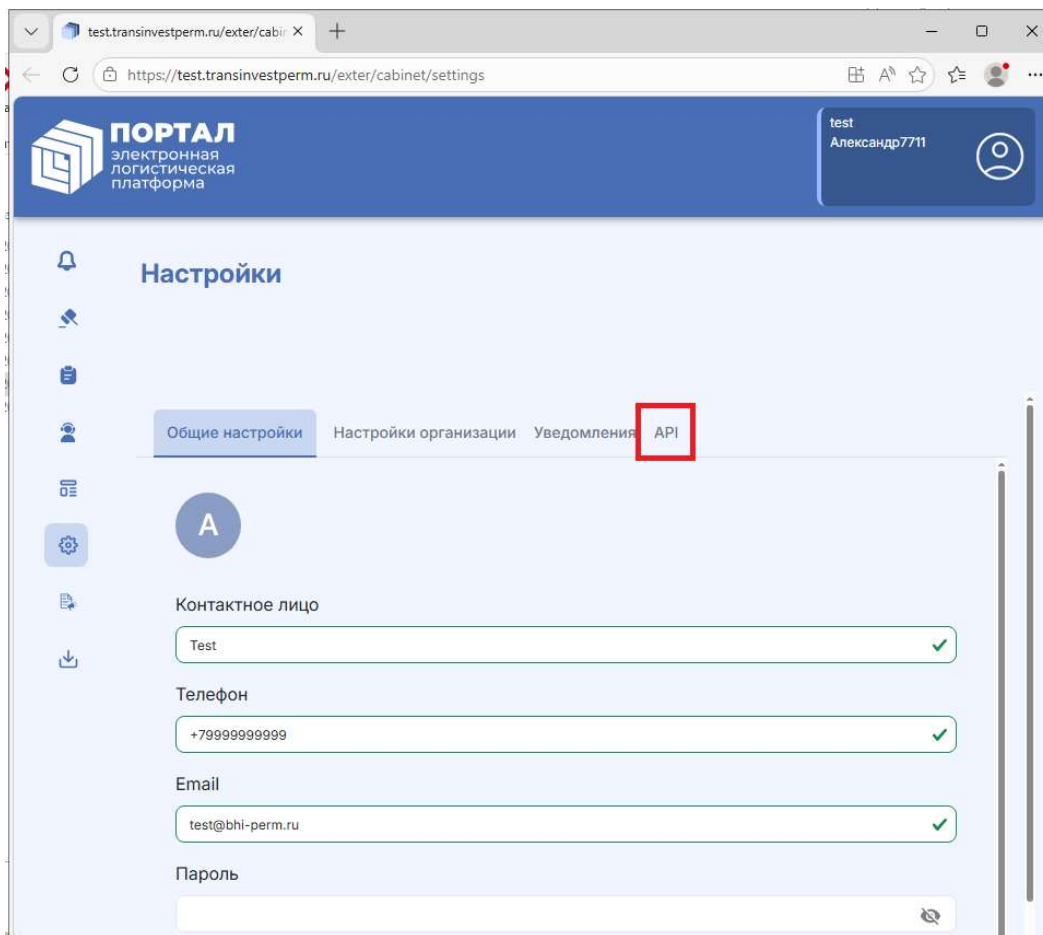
test.transinvestperm.ru/exter/cabi ×

https://test.transinvestperm.ru/exter/cabinet/settings

ПОРТАЛ
электронная
логистическая
платформа

test
Александр7711

Настройки

Общие настройки | Настройки организации | Уведомления | API

A

Контактное лицо

Test

Телефон

+79999999999

Email

test@bhi-perm.ru

Пароль